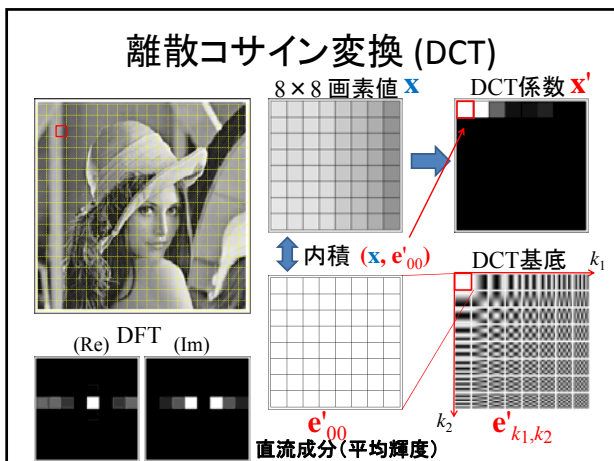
離散コサイン変換 (DCT)

8×8 画素値 $\mathbf{x}$

DCT係数 $\mathbf{x}'$

内積 ($\mathbf{x}$, $\mathbf{e}'_{00}$)

DCT基底

$k_1$

$k_2$

(Re) DFT (Im)

$\mathbf{e}'_{00}$

$\mathbf{e}'_{k_1,k_2}$

直流成分(平均輝度)